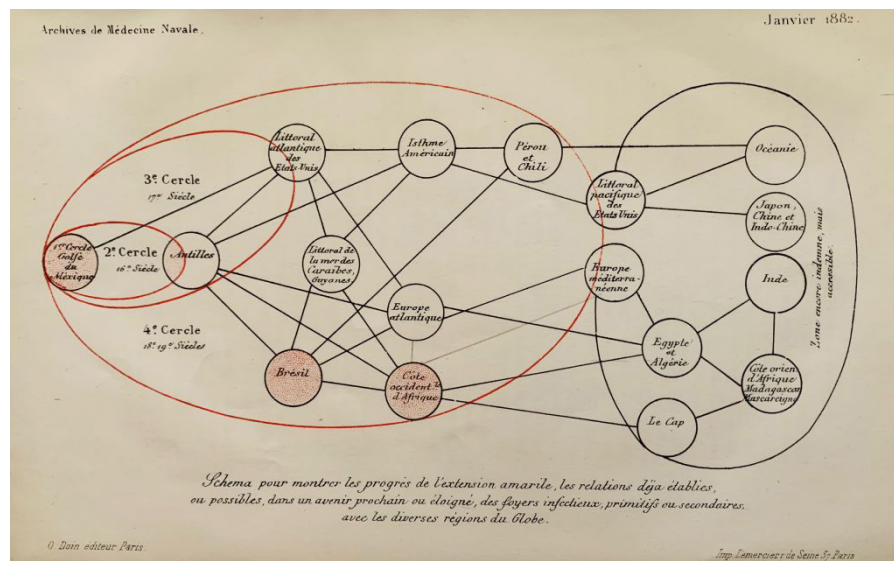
Archives de Médecine Navale.

Janvier 1882.

3e Cercle
17e Siècle

2e Cercle
16e Siècle

1er Cercle Golfe du Mexique

Antilles

4e Cercle
18e 19e Siècles

Littoral atlantique des Etats Unis

Isthme Américain

Pérou et Chili

Littoral de la mer des Caraïbes, Guyanes

Europe atlantique

Brésil

Côte occident.le d'Afrique

Littoral pacifique des Etats Unis

Océanie

Japon, Chine et Indo-Chine

Europe méditerranéenne

Inde

Egypte et Algérie

Côte orient.le d'Afrique Madagascar Mascareigne

Le Cap

Zone encore indemne, mais accessible.

Schema pour montrer les progrès de l'extension amarile, les relations déjà établies, ou possibles, dans un avenir prochain ou éloigné, des foyers infectieux, primitifs ou secondaires, avec les diverses régions du Globe.

O. Doin éditeur Paris.

Imp. Lemercier et Cie r. de Seine 57 Paris